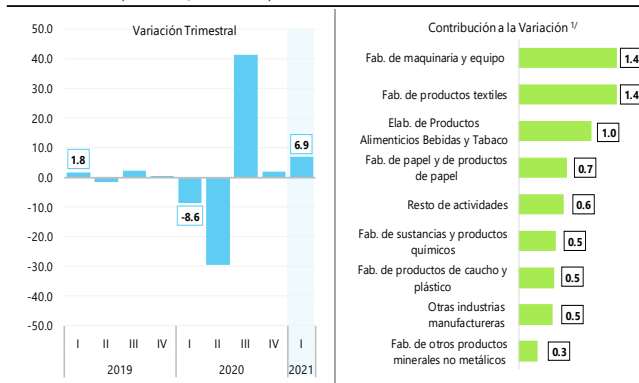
Variación Trimestral

50.0
40.0
30.0
20.0
10.0
0.0
-10.0
-20.0
-30.0
-40.0
-50.0

1.8
-8.6
6.9

| I | II | III | IV | I | II | III | IV | I |
|---|---|---|---|---|---|---|---|---|
| 2019 | | | | 2020 | | | | 2021 |

Contribución a la Variación $^{1/}$

Fab. de maquinaria y equipo 1.4
Fab. de productos textiles 1.4
Elab. de Productos Alimenticios Bebidas y Tabaco 1.0
Fab. de papel y de productos de papel 0.7
Resto de actividades 0.6
Fab. de sustancias y productos químicos 0.5
Fab. de productos de caucho y plástico 0.5
Otras industrias manufactureras 0.5
Fab. de otros productos minerales no metálicos 0.3